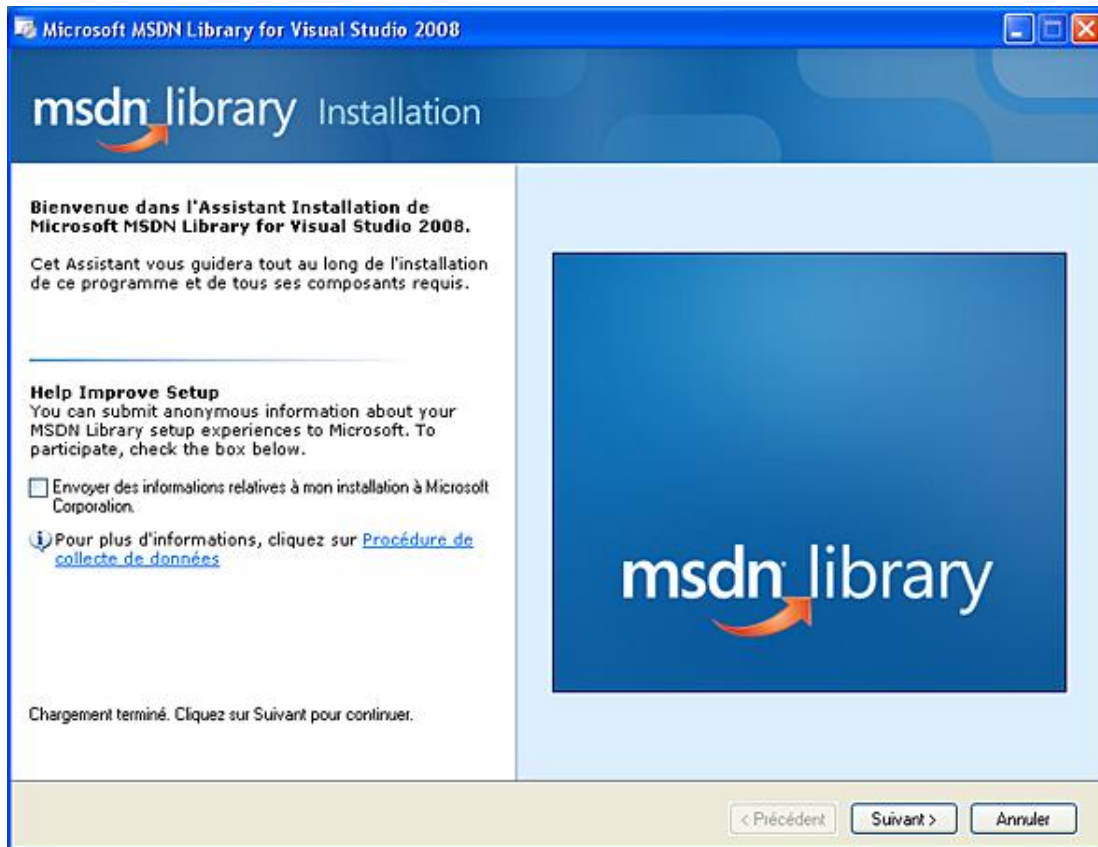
Microsoft MSDN Library for Visual Studio 2008

msdn library Installation

Bienvenue dans l'Assistant Installation de Microsoft MSDN Library for Visual Studio 2008.

Cet Assistant vous guidera tout au long de l'installation de ce programme et de tous ses composants requis.

Help Improve Setup
You can submit anonymous information about your MSDN Library setup experiences to Microsoft. To participate, check the box below.

Envoyer des informations relatives à mon installation à Microsoft Corporation.

Pour plus d'informations, cliquez sur Procédure de collecte de données

msdn library

Chargement terminé. Cliquez sur Suivant pour continuer.

< Précédent
Suivant >
Annuler